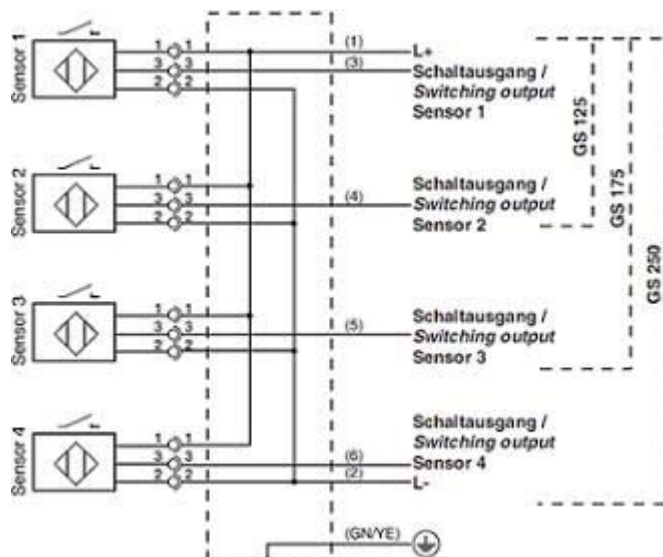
Sensor 1
1 1
3 3
2 2
(1)
L+
(3)
Schaltausgang /
*Switching output*
Sensor 1

Sensor 2
1 1
3 3
2 2
(4)
Schaltausgang /
*Switching output*
Sensor 2

Sensor 3
1 1
3 3
2 2
(5)
Schaltausgang /
*Switching output*
Sensor 3

Sensor 4
1 1
3 3
2 2
Schaltausgang /
*Switching output*
(6)
Sensor 4
(2)
L-

GS 125
GS 175
GS 250

(GN/YE)